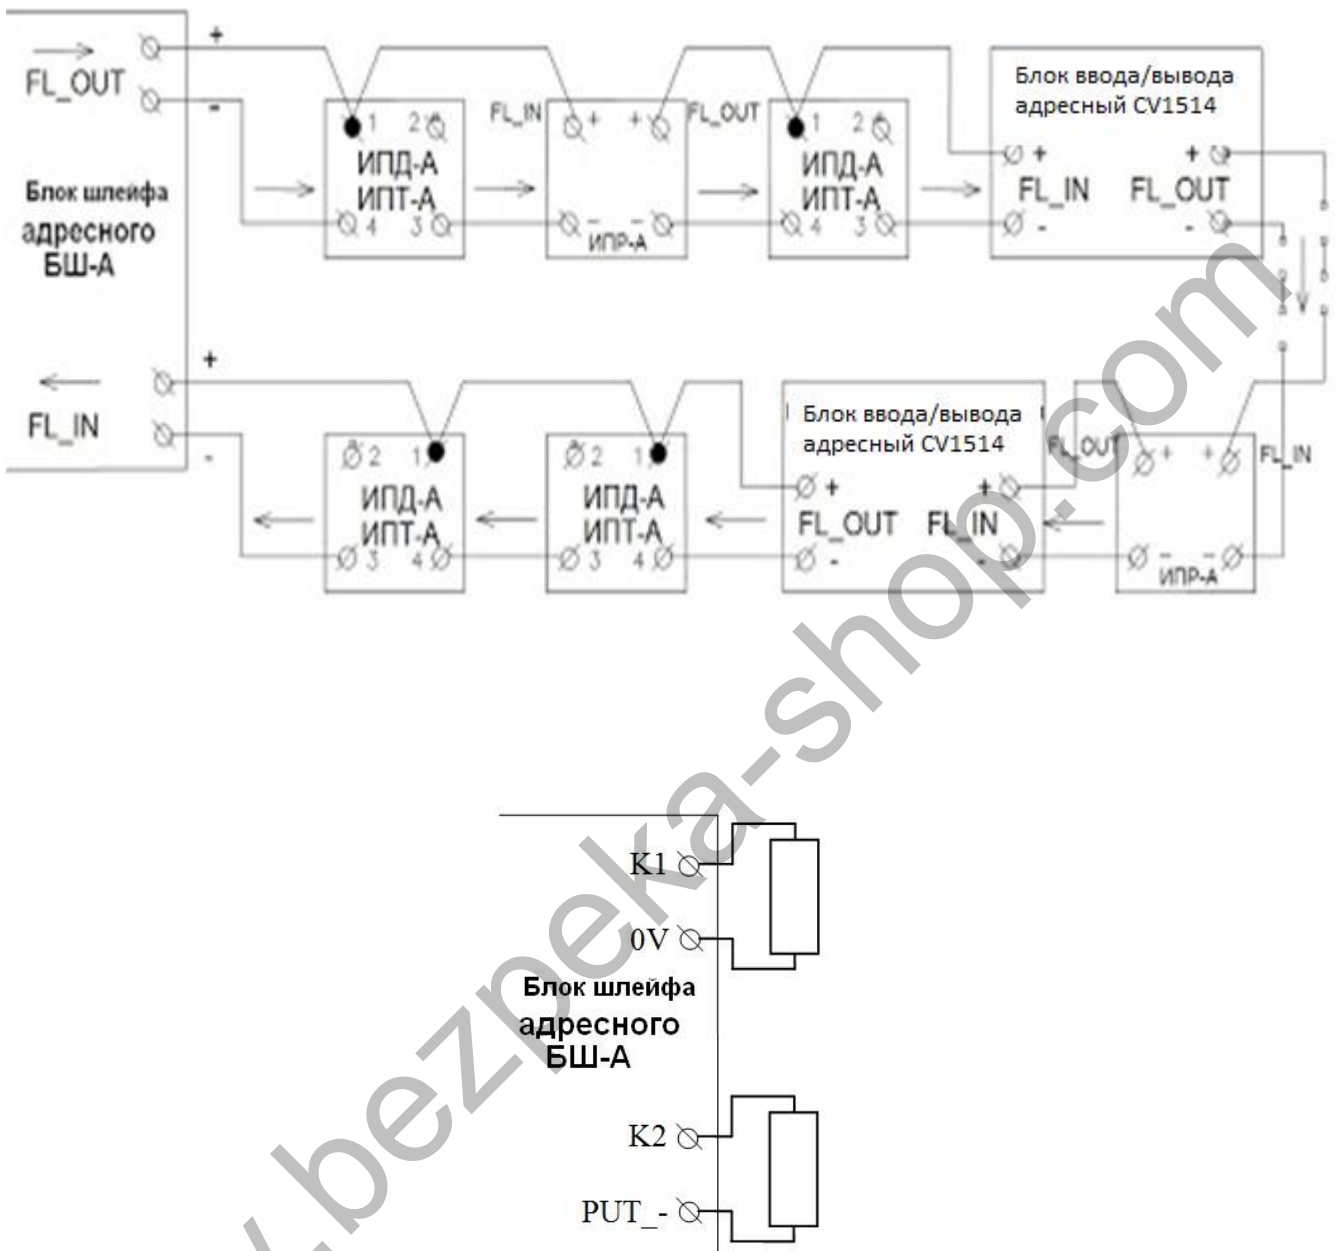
FL_OUT
+
-
Блок шлейфа адресного БШ-А
1 2
ИПД-А ИПТ-А
4 3
FL_IN
+ +
FL_OUT
- -
ИПР-А
1 2
ИПД-А ИПТ-А
4 3
Блок ввода/вывода адресный CV1514
+ FL_IN
- 
+ FL_OUT
-
+
FL_IN
-
2 1
ИПД-А ИПТ-А
3 4
2 1
ИПД-А ИПТ-А
3 4
Блок ввода/вывода адресный CV1514
+ FL_OUT
-
+ FL_IN
-
FL_OUT
+ +
FL_IN
- -
ИПР-А

K1
0V
Блок шлейфа адресного БШ-А
K2
PUT_-

www.bezpeka-shop.com